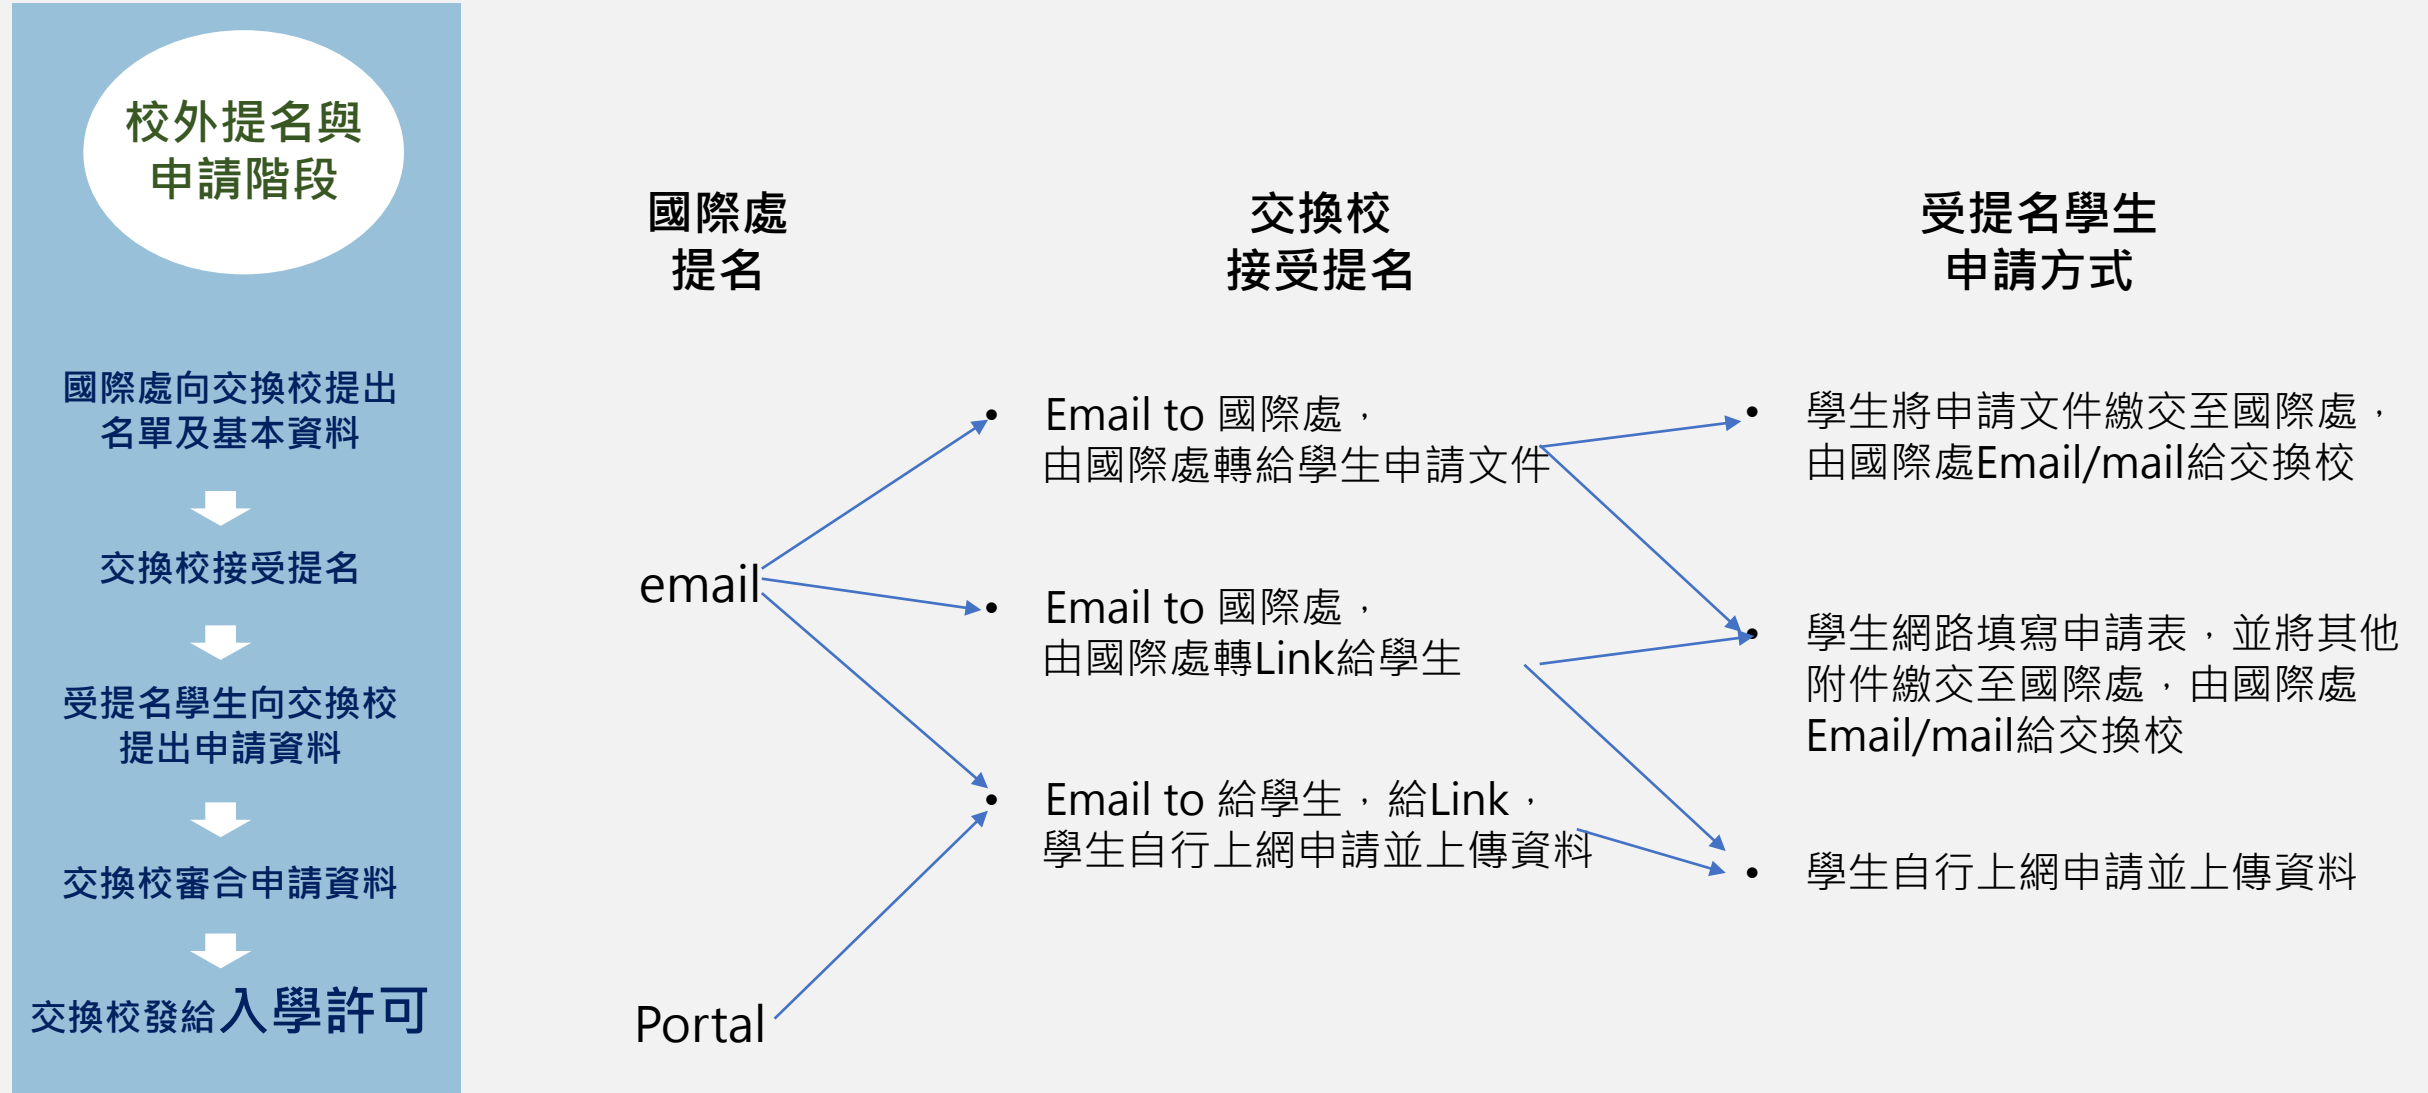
校外提名與申請階段

國際處向交換校提出名單及基本資料

交換校接受提名

受提名學生向交換校提出申請資料

交換校審合申請資料

交換校發給入學許可

國際處提名

交換校接受提名

受提名學生申請方式

email

Portal

• Email to 國際處，由國際處轉給學生申請文件

• Email to 國際處，由國際處轉Link給學生

• Email to 給學生，給Link，學生自行上網申請並上傳資料

• 學生將申請文件繳交至國際處，由國際處Email/mail給交換校

• 學生網路填寫申請表，並將其他附件繳交至國際處，由國際處Email/mail給交換校

• 學生自行上網申請並上傳資料